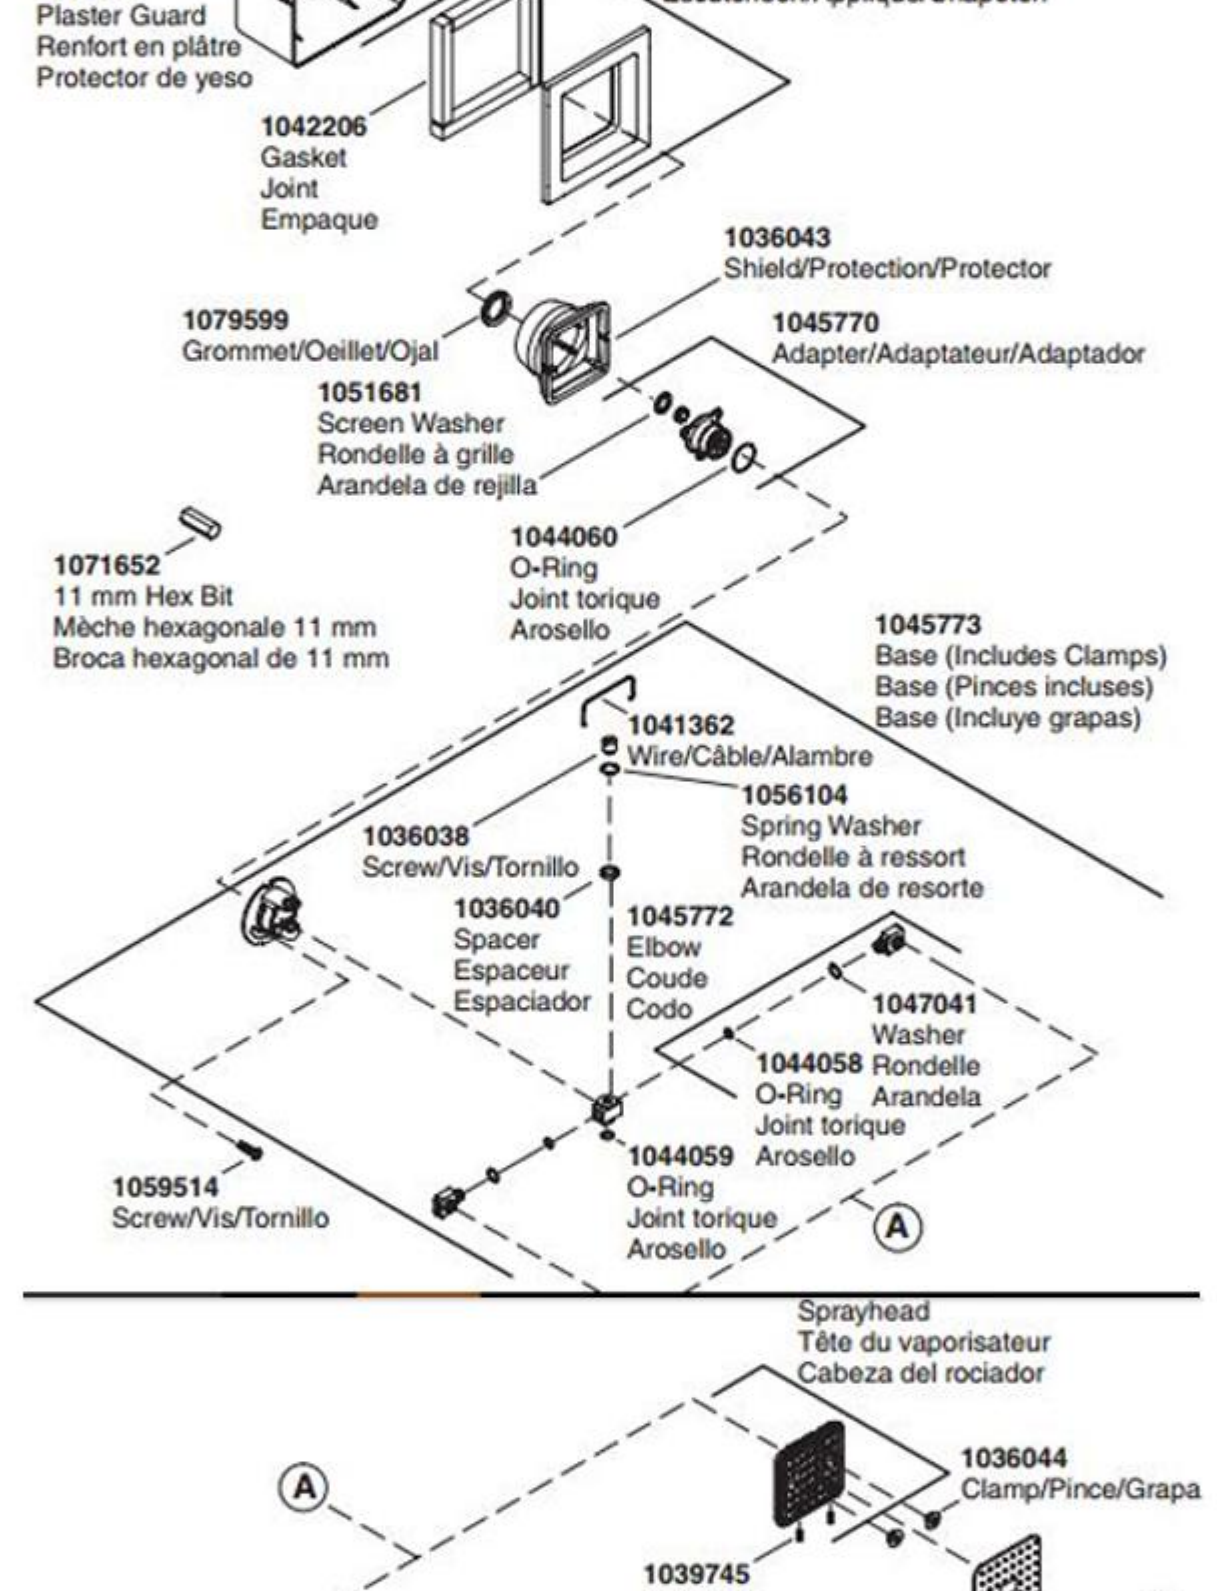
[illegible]

Plaster Guard
Renfort en plâtre
Protector de yeso

1042206
Gasket
Joint
Empaque

1036043
Shield/Protection/Protector

1079599
Grommet/Oeillet/Ojal

1045770
Adapter/Adaptateur/Adaptador

1051681
Screen Washer
Rondelle à grille
Arandela de rejilla

1071652
11 mm Hex Bit
Mèche hexagonale 11 mm
Broca hexagonal de 11 mm

1044060
O-Ring
Joint torique
Arosello

1045773
Base (Includes Clamps)
Base (Pinces incluses)
Base (Incluye grapas)

1041362
Wire/Câble/Alambre

1056104
Spring Washer
Rondelle à ressort
Arandela de resorte

1036038
Screw/Vis/Tornillo

1036040
Spacer
Espaceur
Espaciador

1045772
Elbow
Coude
Codo

1047041
Washer
Rondelle
Arandela

1044058
O-Ring
Joint torique
Arosello

1059514
Screw/Vis/Tornillo

1044059
O-Ring
Joint torique
Arosello

A

Sprayhead
Tête du vaporisateur
Cabeza del rociador

A

1036044
Clamp/Pince/Grapa

1039745